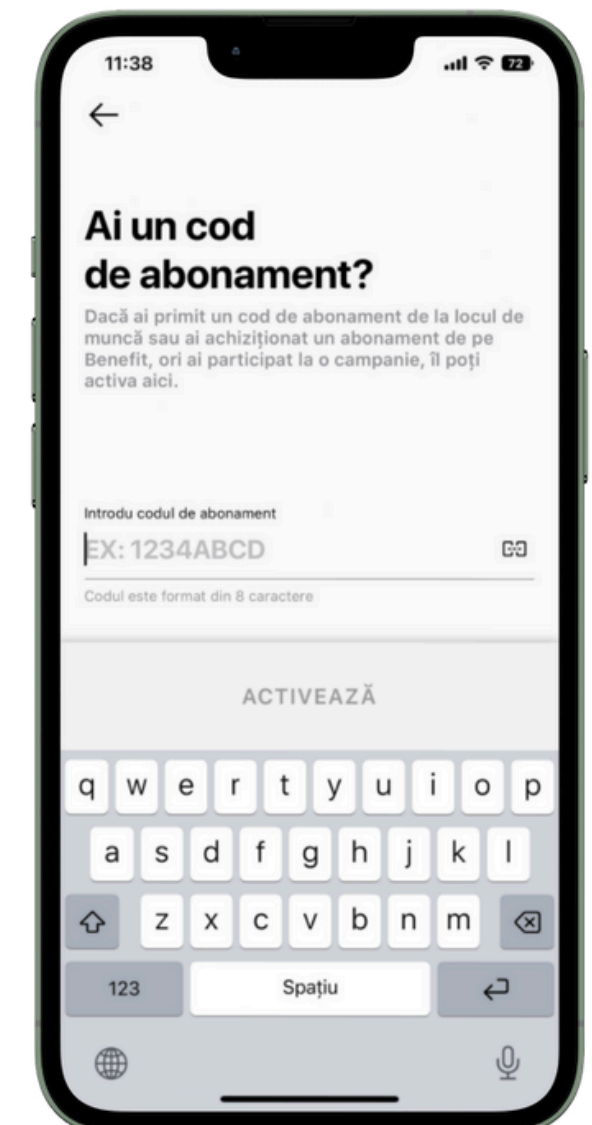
11:38

72

←

Ai un cod de abonament?

Dacă ai primit un cod de abonament de la locul de muncă sau ai achiziționat un abonament de pe Benefit, ori ai participat la o campanie, îl poți activa aici.

Introdu codul de abonament

EX: 1234ABCD

Codul este format din 8 caractere

ACTIVEAZĂ

q w e r t y u i o p
a s d f g h j k l
z x c v b n m
123 Spațiu